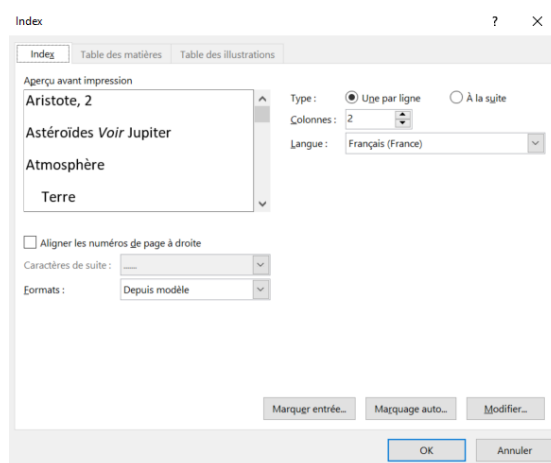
Index

?

X

Index

Table des matières

Table des illustrations

Aperçu avant impression

Aristote, 2

Astéroïdes *Voir* Jupiter

Atmosphère

Terre

Type :

Une par ligne

À la suite

Colonnes :

2

Langue :

Français (France)

Aligner les numéros de page à droite

Caractères de suite :

.......

Formats :

Depuis modèle

Marquer entrée...

Marquage auto...

Modifier...

OK

Annuler